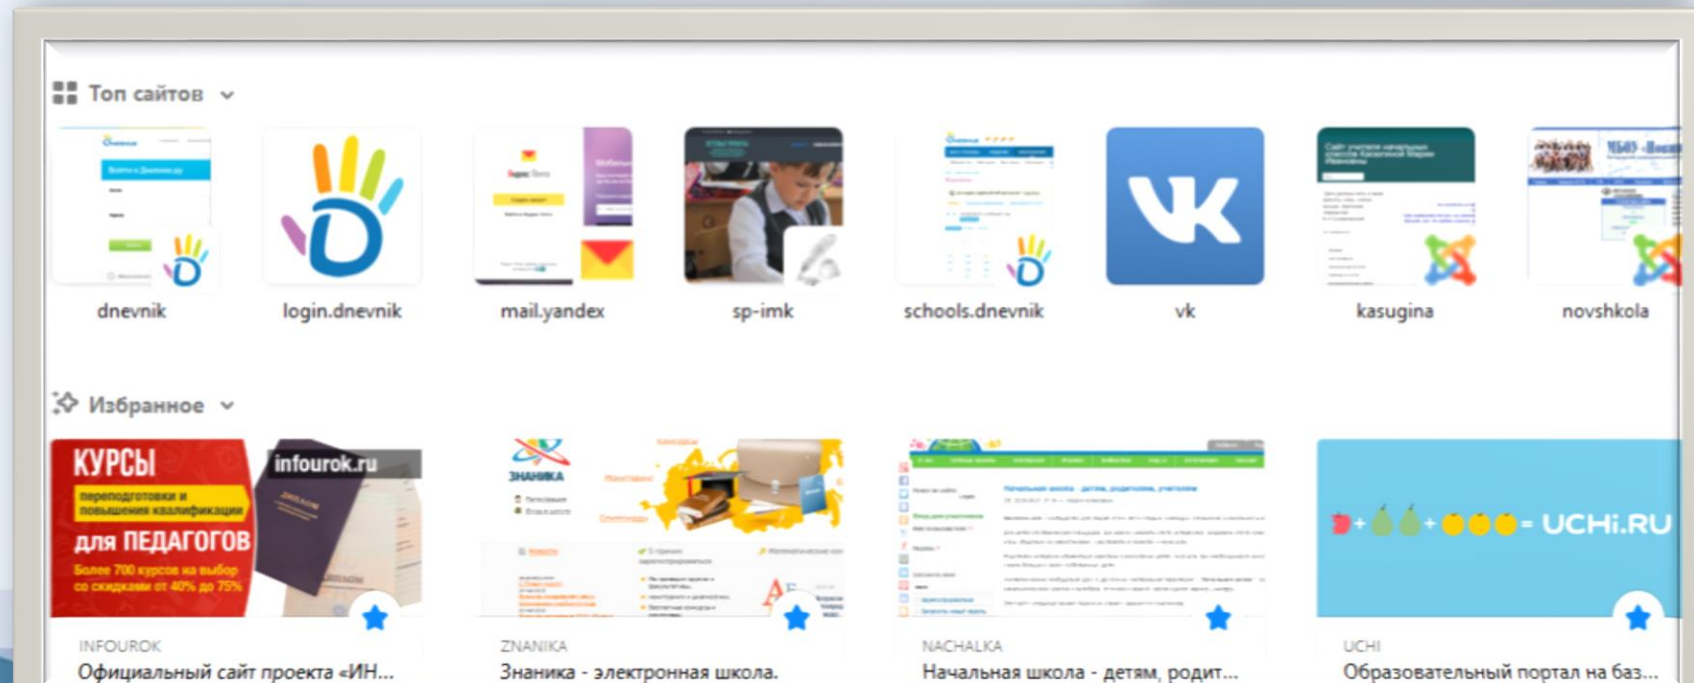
Топ сайтов

dnevnik

login.dnevnik

mail.yandex

sp-imk

schools.dnevnik

vk

kasugina

novshkola

Избранное

КУРСЫ переподготовки и повышения квалификации для ПЕДАГОГОВ Более 700 курсов на выбор со скидками от 40% до 75% infourok.ru

INFOUROK

Официальный сайт проекта «ИН...

ЗНАНИКА

ZNANIKA

Знаника - электронная школа.

NACHALKA

Начальная школа - детям, родит...

UCHi.RU

UCHI

Образовательный портал на баз...